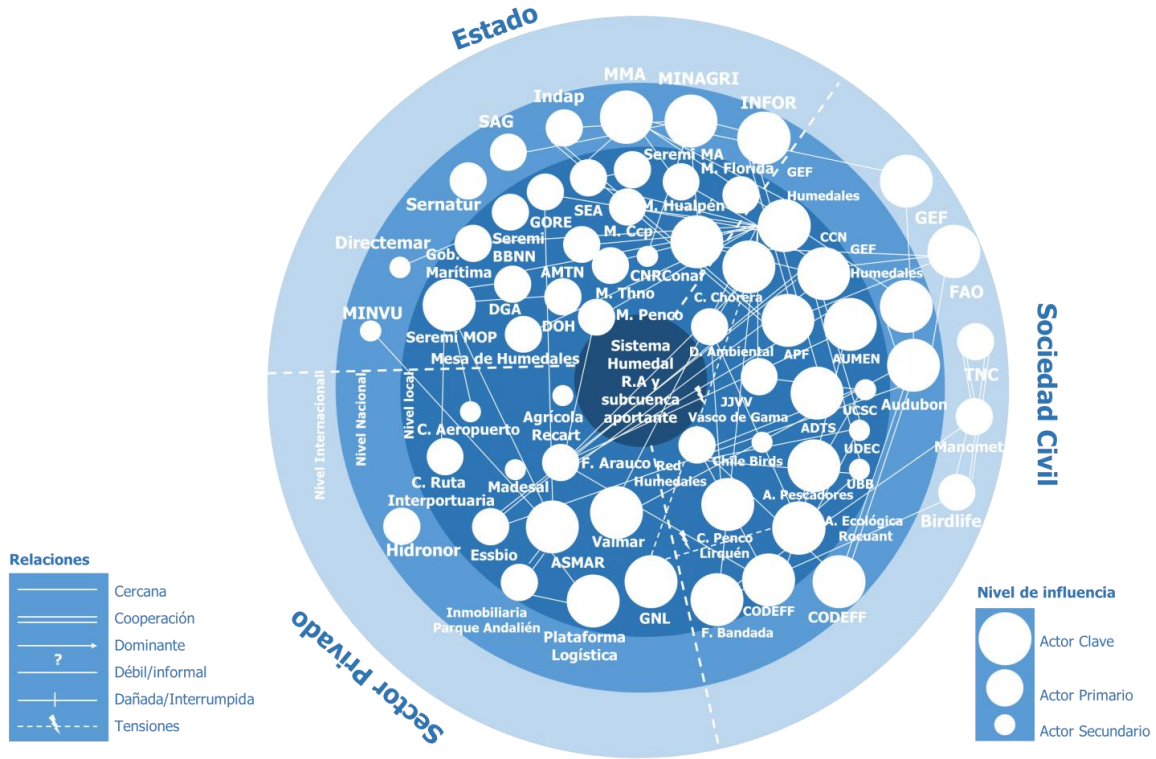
Estado

Sociedad Civil

Sector Privado

MMA
MINAGRI
Indap
INFOR
SAG
Seremi MA
M. Florida
GEF
Sernatur
SEA
GORE
M. Hualpén
Humedales
GEF
Directemar
Seremi BBNN
M. Ccp
CCN
GEF
Humedales
Gob. Marítima
AMTN
CNR
Conaf
FAO
DGA
M. Thno
C. Chorera
MINVU
Seremi MOP
DOH
M. Penco
Mesa de Humedales
Sistema Humedal R.A y subcuenca aportante
D. Ambiental
APF
AUMEN
TNC
JJVV
Vasco de Gama
UCSC
Audubon
Agrícola Recart
C. Aeropuerto
ADTS
UDEC
Manomet
Chile Birds
F. Arauco
Red Humedales
UBB
C. Ruta Interportuaria
Madesal
A. Pescadores
Birdlife
A. Ecológica Rocuant
Hidronor
Essbio
Valmar
C. Penco Lirquén
ASMAR
GNL
CODEFF
CODEFF
Inmobiliaria Parque Andalién
Plataforma Logística
F. Bandada
Nivel Internacional
Nivel Nacional
Nivel local

Relaciones
Cercana
Cooperación
Dominante
?
Débil/informal
Dañada/Interrumpida
Tensiones

Nivel de influencia
Actor Clave
Actor Primario
Actor Secundario